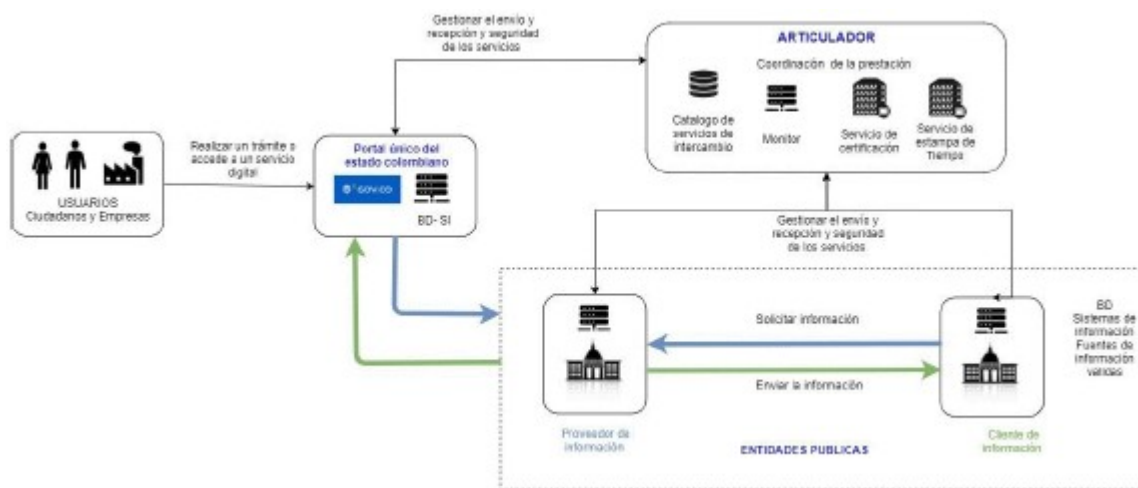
Gestionar el envío y recepción y seguridad de los servicios

ARTICULADOR

Coordinación de la prestación

Catalogo de servicios de intercambio

Monitor

Servicio de certificación

Servicio de estampa de Tiempo

USUARIOS
Ciudadanos y Empresas

Realizar un trámite o accede a un servicio digital

Portal único del estado colombiano

GOV.CO

BD- SI

Gestionar el envío y recepción y seguridad de los servicios

BD
Sistemas de información
Fuentes de información varias

Solicitar información

Enviar la información

Proveedor de información

ENTIDADES PUBLICAS

Cliente de información